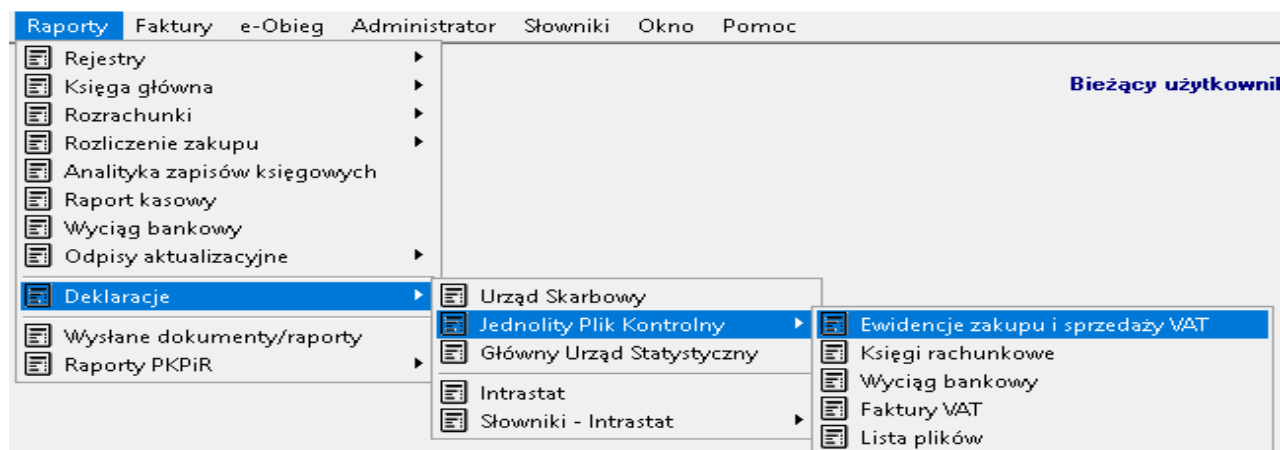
Raporty Faktury e-Obieg Administrator Słowniki Okno Pomoc

Rejestry
Księga główna
Rozrachunki
Rozliczenie zakupu
Analityka zapisów księgowych
Raport kasowy
Wyciąg bankowy
Odpisy aktualizacyjne
Deklaracje
Wysłane dokumenty/raporty
Raporty PKPiR

Urząd Skarbowy
Jednolity Plik Kontrolny
Główny Urząd Statystyczny
Intrastat
Słowniki - Intrastat

Ewidencje zakupu i sprzedaży VAT
Księgi rachunkowe
Wyciąg bankowy
Faktury VAT
Lista plików

Bieżący użytkowni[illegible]